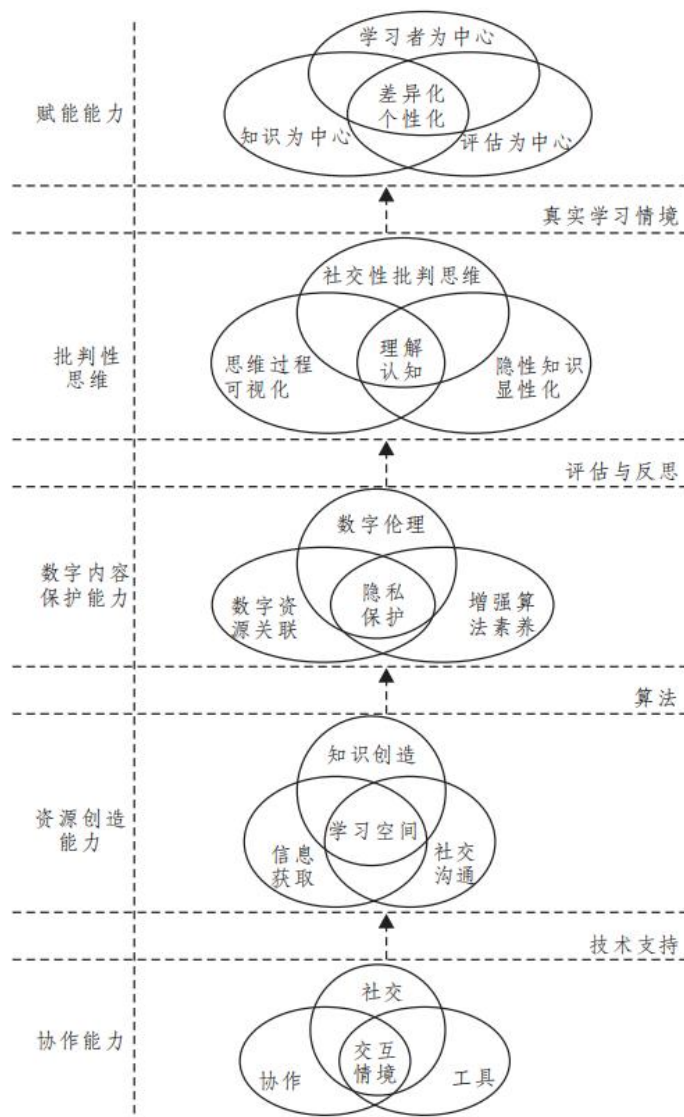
赋能能力

学习者为中心

差异化
个性化

知识为中心

评估为中心

真实学习情境

批判性
思维

社交性批判思维

理解
认知

思维过程
可视化

隐性知识
显性化

评估与反思

数字内容
保护能力

数字伦理

隐私
保护

数字资
源关联

增强算
法素养

算法

资源创造
能力

知识创造

学习空间

信息
获取

社交
沟通

技术支持

协作能力

社交

交互
情境

协作

工具